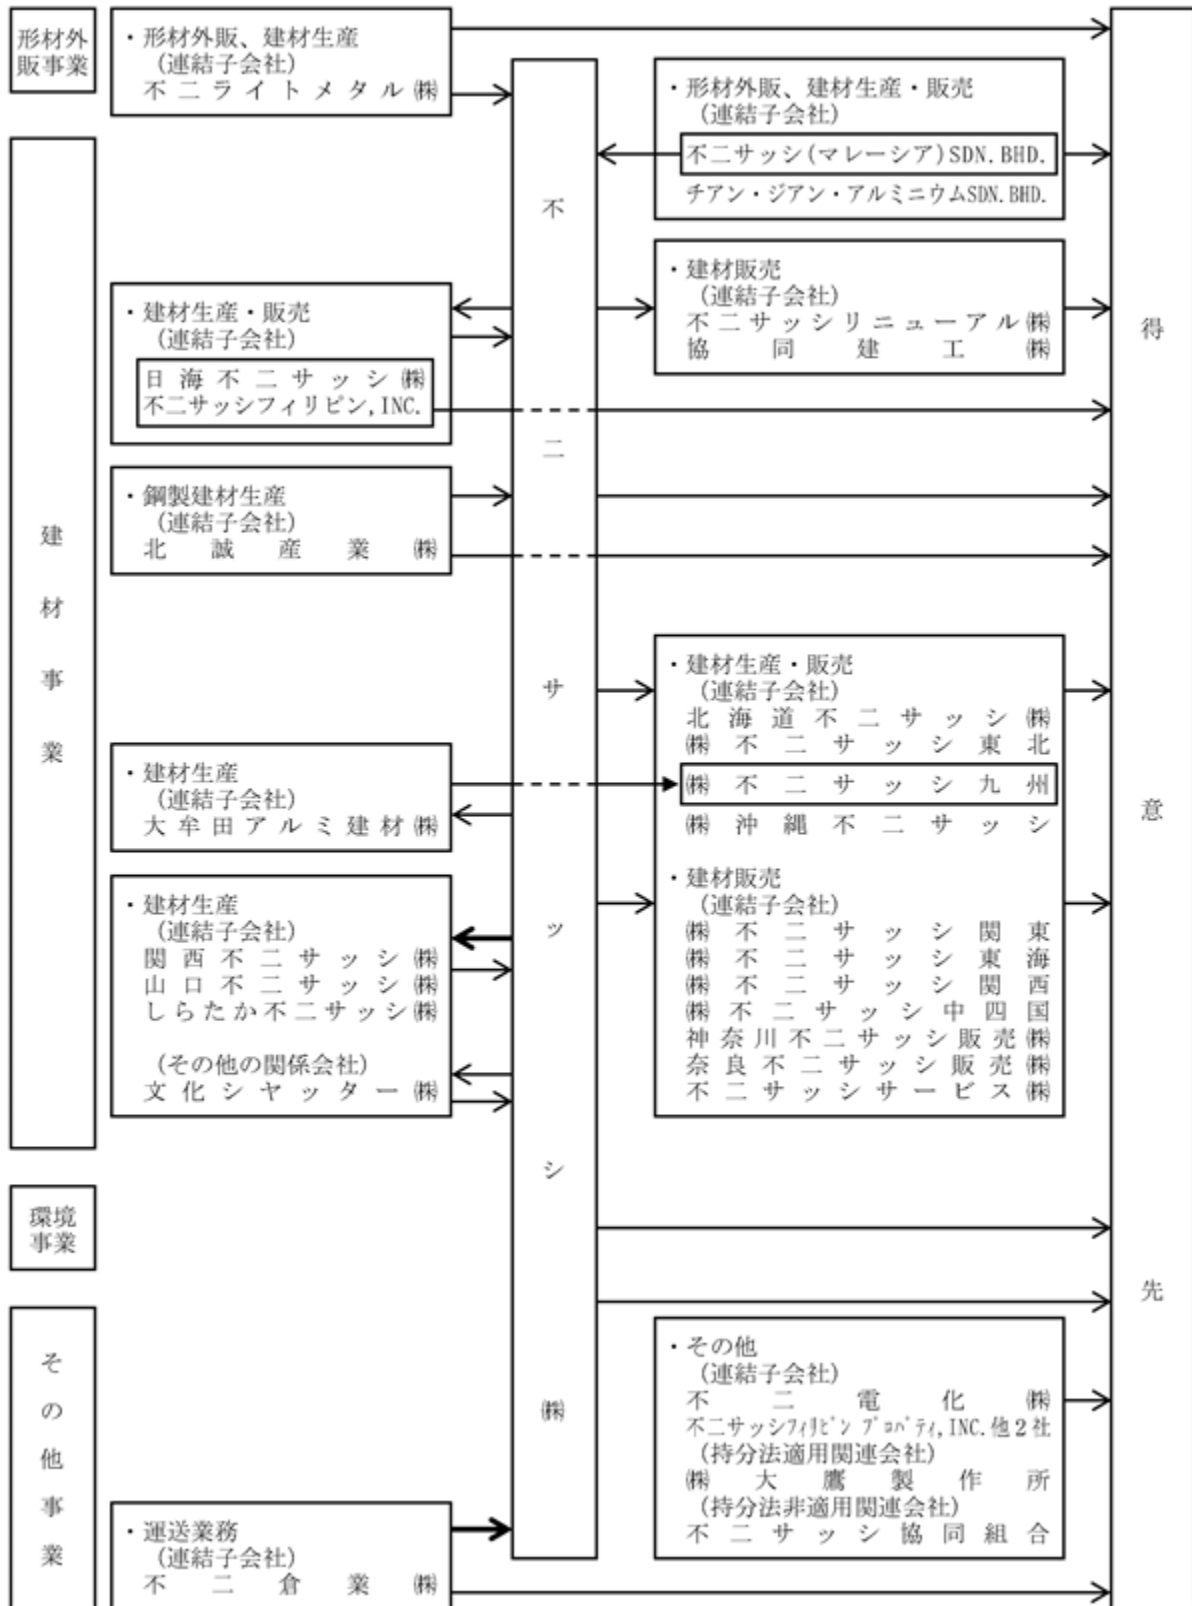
形材外販事業

・形材外販、建材生産
（連結子会社）
不二ライトメタル㈱

不二サッシ㈱

・形材外販、建材生産・販売
（連結子会社）
不二サッシ（マレーシア）SDN.BHD.
チアン・ジアン・アルミニウムSDN.BHD.

・建材販売
（連結子会社）
不二サッシリニューアル㈱
協同建工㈱

得意先

建材事業

・建材生産・販売
（連結子会社）
日海不二サッシ㈱
不二サッシフィリピン,INC.

・鋼製建材生産
（連結子会社）
北誠産業㈱

・建材生産・販売
（連結子会社）
北海道不二サッシ㈱
㈱不二サッシ東北
㈱不二サッシ九州
㈱沖縄不二サッシ

・建材生産
（連結子会社）
大牟田アルミ建材㈱

・建材販売
（連結子会社）
㈱不二サッシ関東
㈱不二サッシ東海
㈱不二サッシ関西
㈱不二サッシ中四国
神奈川不二サッシ販売㈱
奈良不二サッシ販売㈱
不二サッシサービス㈱

・建材生産
（連結子会社）
関西不二サッシ㈱
山口不二サッシ㈱
しらたか不二サッシ㈱
（その他の関係会社）
文化シヤッター㈱

環境事業

その他事業

・その他
（連結子会社）
不二電化㈱
不二サッシフィリピンプロパティ,INC.他2社
（持分法適用関連会社）
㈱大鷹製作所
（持分法非適用関連会社）
不二サッシ協同組合

・運送業務
（連結子会社）
不二倉業㈱